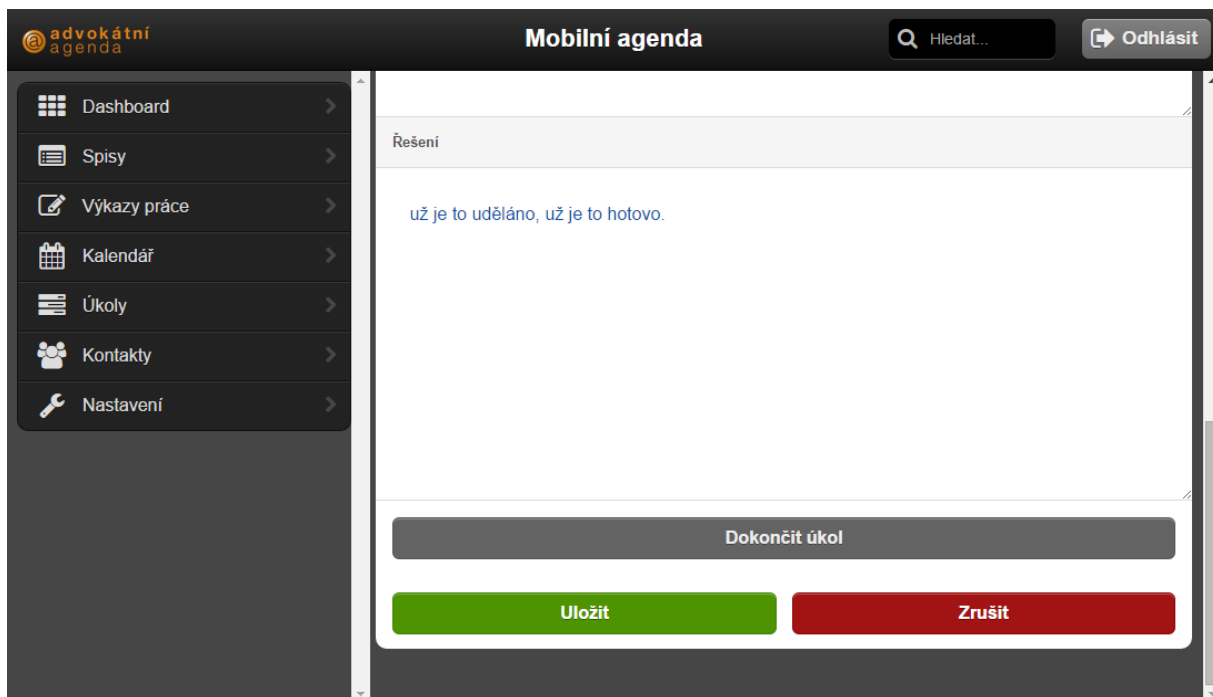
@ advokátní agenda

Mobilní agenda

Hledat...

Odhlásit

Dashboard

Spisy

Výkazy práce

Kalendář

Úkoly

Kontakty

Nastavení

Řešení

už je to uděláno, už je to hotovo.

Dokončit úkol

Uložit

Zrušit